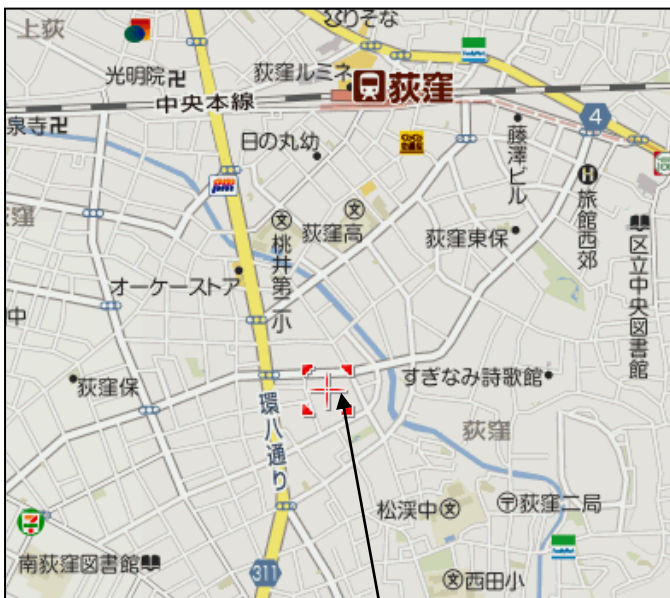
上荻
りそな
光明院
荻窪ルミネ
荻窪
中央本線
4
泉寺
日の丸幼
藤澤ビル
旅館西郊
窪
桃井第二小
荻窪高
荻窪東保
区立中央図書館
オーケーストア
中
荻窪保
すぎなみ詩歌館
環八通り
荻窪
松渓中
荻窪二局
南荻窪図書館
311
西田小